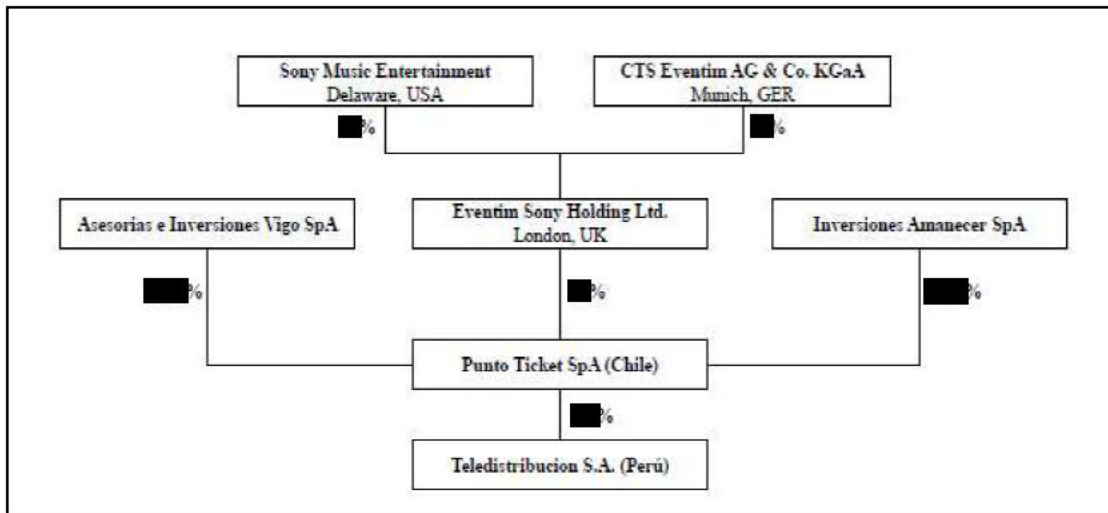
Sony Music Entertainment
Delaware, USA

CTS Eventim AG & Co. KGaA
Munich, GER

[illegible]%

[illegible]%

Asesorias e Inversiones Vigo SpA

Eventim Sony Holding Ltd.
London, UK

Inversiones Amanecer SpA

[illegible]%

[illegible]%

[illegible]%

Punto Ticket SpA (Chile)

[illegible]%

Teledistribucion S.A. (Perú)